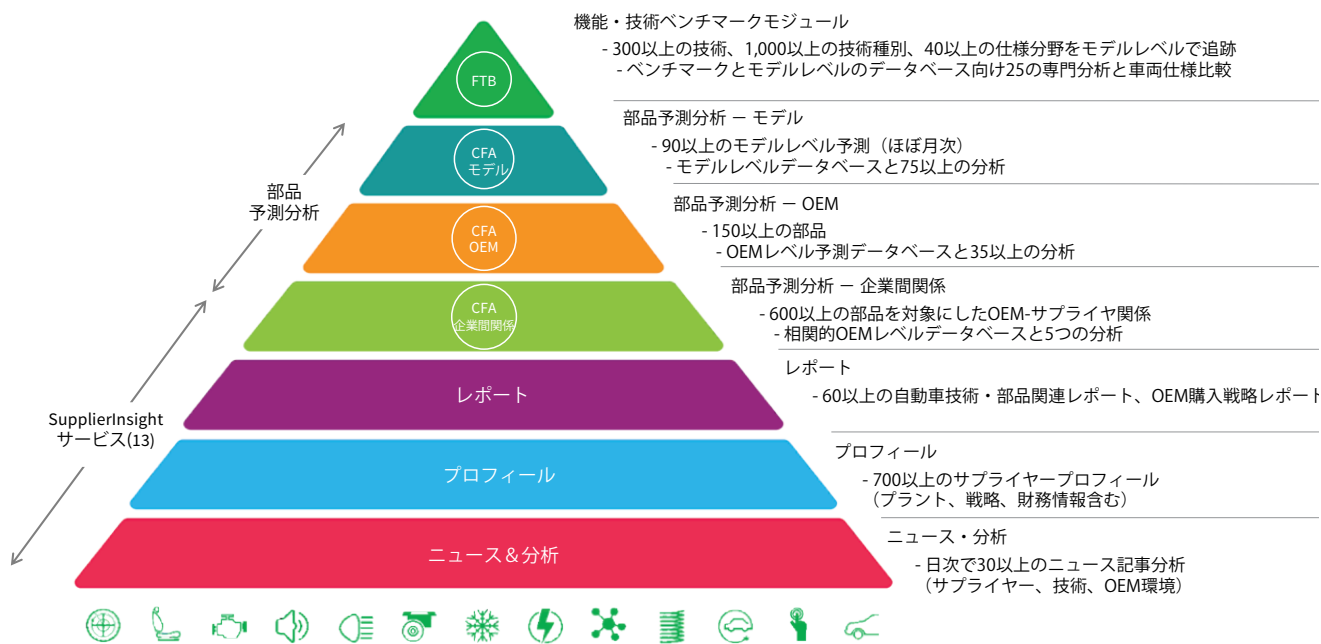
FTB

CFA
モデル

CFA
OEM

CFA
企業間関係

レポート

プロフィール

ニュース＆分析

部品
予測分析

SupplierInsight
サービス(13)

機能・技術ベンチマークモジュール
- 300以上の技術、1,000以上の技術種別、40以上の仕様分野をモデルレベルで追跡
- ベンチマークとモデルレベルのデータベース向け25の専門分析と車両仕様比較

部品予測分析 ー モデル
- 90以上のモデルレベル予測（ほぼ月次）
- モデルレベルデータベースと75以上の分析

部品予測分析 ー OEM
- 150以上の部品
- OEMレベル予測データベースと35以上の分析

部品予測分析 ー 企業間関係
- 600以上の部品を対象にしたOEM-サプライヤ関係
- 相関的OEMレベルデータベースと5つの分析

レポート
- 60以上の自動車技術・部品関連レポート、OEM購入戦略レポート

プロフィール
- 700以上のサプライヤープロフィール
（プラント、戦略、財務情報含む）

ニュース・分析
- 日次で30以上のニュース記事分析
（サプライヤー、技術、OEM環境）